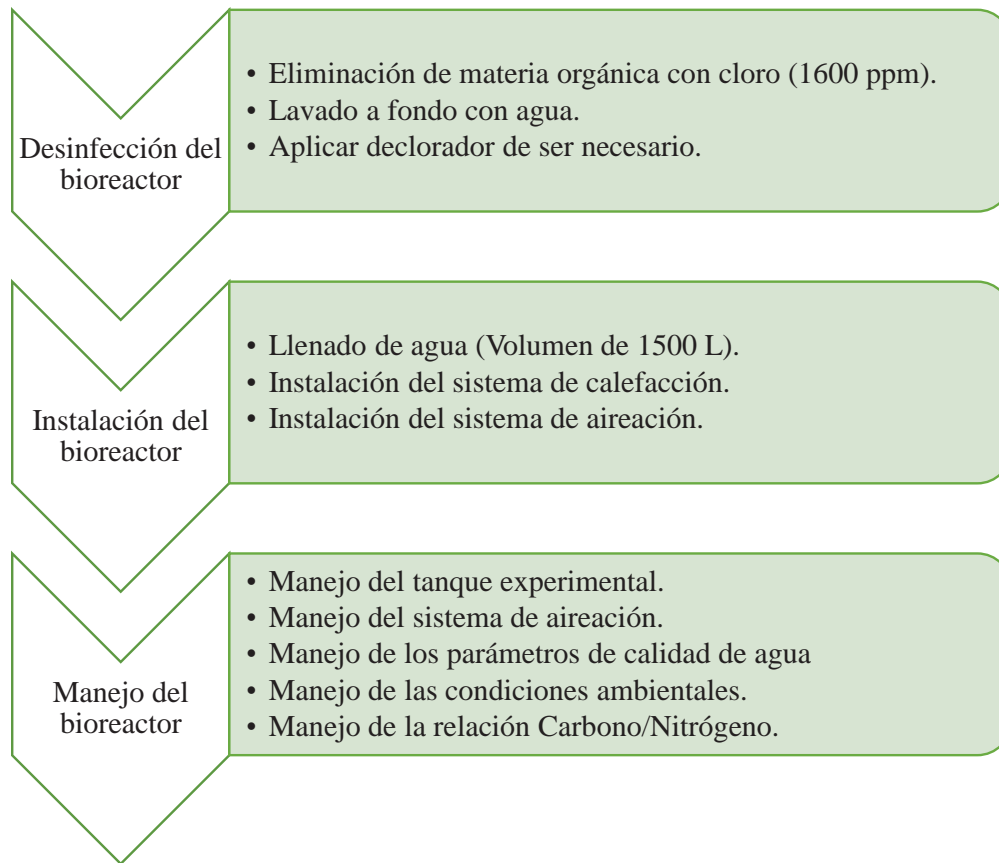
Desinfección del bioreactor

• Eliminación de materia orgánica con cloro (1600 ppm).
• Lavado a fondo con agua.
• Aplicar declorador de ser necesario.

Instalación del bioreactor

• Llenado de agua (Volumen de 1500 L).
• Instalación del sistema de calefacción.
• Instalación del sistema de aireación.

Manejo del bioreactor

• Manejo del tanque experimental.
• Manejo del sistema de aireación.
• Manejo de los parámetros de calidad de agua
• Manejo de las condiciones ambientales.
• Manejo de la relación Carbono/Nitrógeno.